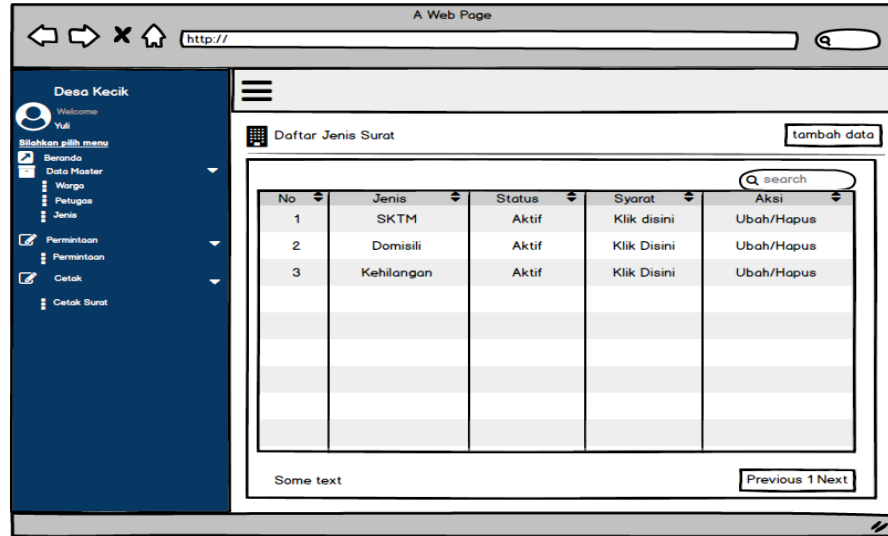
A Web Page

http://

Desa Kecik

Welcome
Yuli

Silahkan pilih menu

Beranda
Data Master
Warga
Petugas
Jenis
Permintaan
Permintaan
Cetak
Cetak Surat

Daftar Jenis Surat

tambah data

search

| No | Jenis | Status | Syarat | Aksi |
|---|---|---|---|---|
| 1 | SKTM | Aktif | Klik disini | Ubah/Hapus |
| 2 | Domisili | Aktif | Klik Disini | Ubah/Hapus |
| 3 | Kehilangan | Aktif | Klik Disini | Ubah/Hapus |

Some text

Previous 1 Next